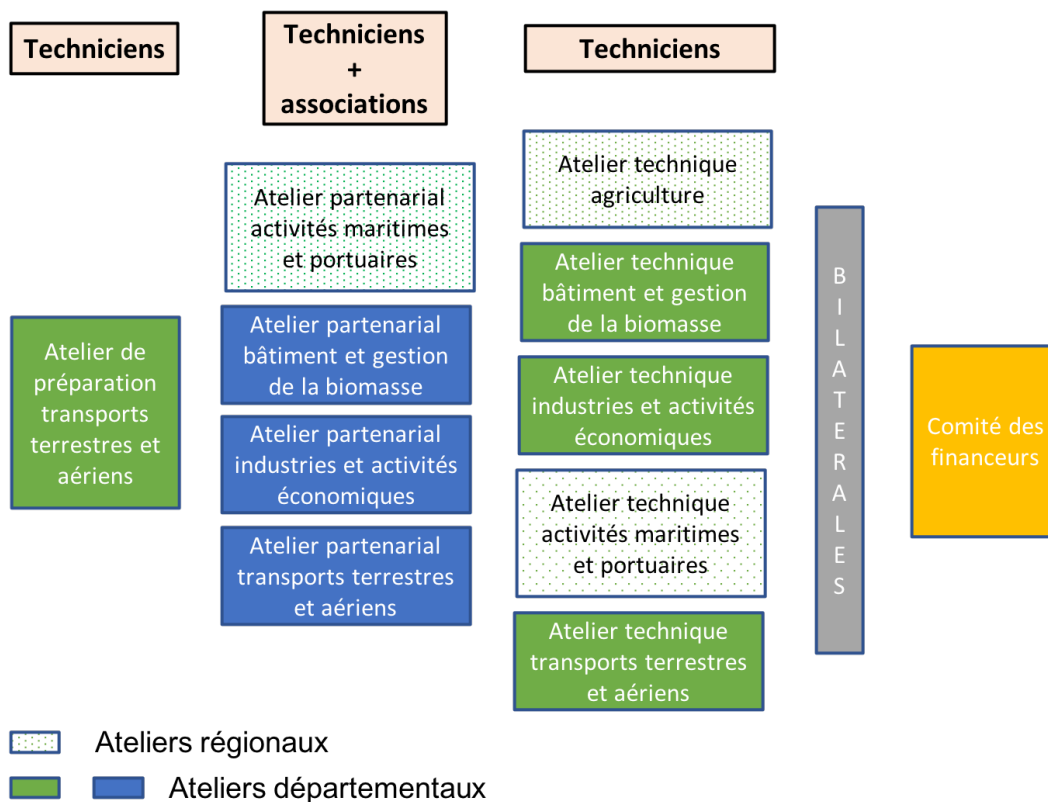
Techniciens

Techniciens + associations

Techniciens

Atelier de préparation transports terrestres et aériens

Atelier partenarial activités maritimes et portuaires

Atelier partenarial bâtiment et gestion de la biomasse

Atelier partenarial industries et activités économiques

Atelier partenarial transports terrestres et aériens

Atelier technique agriculture

Atelier technique bâtiment et gestion de la biomasse

Atelier technique industries et activités économiques

Atelier technique activités maritimes et portuaires

Atelier technique transports terrestres et aériens

BILATERALES

Comité des financeurs

Ateliers régionaux

Ateliers départementaux